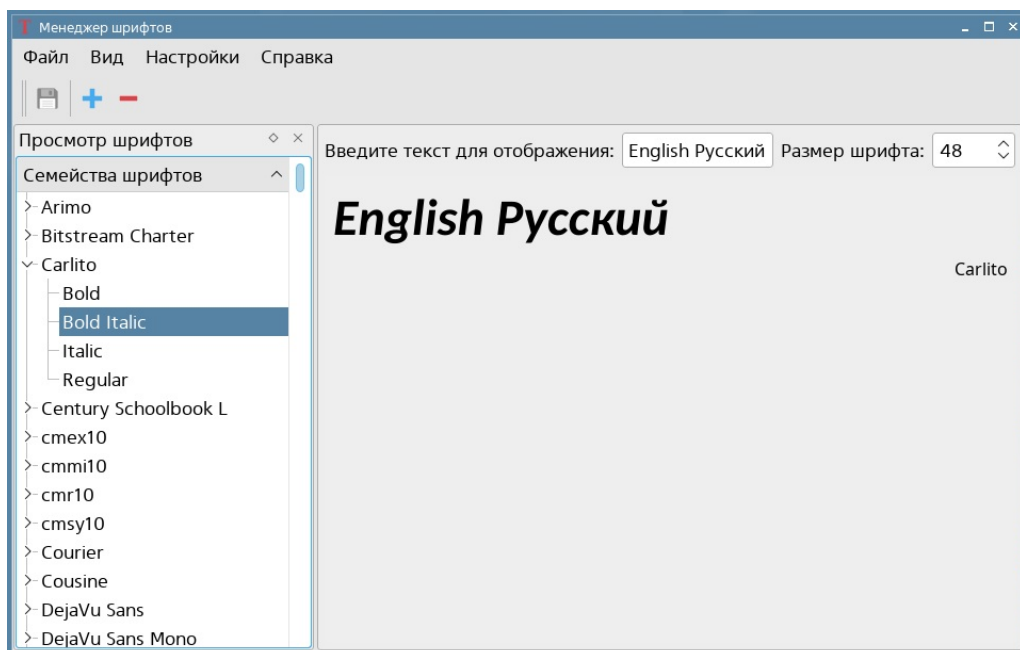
Менеджер шрифтов

Файл Вид Настройки Справка

Просмотр шрифтов

Семейства шрифтов

Arimo
Bitstream Charter
Carlito
Bold
Bold Italic
Italic
Regular
Century Schoolbook L
cmex10
cmmi10
cmr10
cmsy10
Courier
Cousine
DejaVu Sans
DejaVu Sans Mono

Введите текст для отображения: English Русский Размер шрифта: 48

English Русский

Carlito